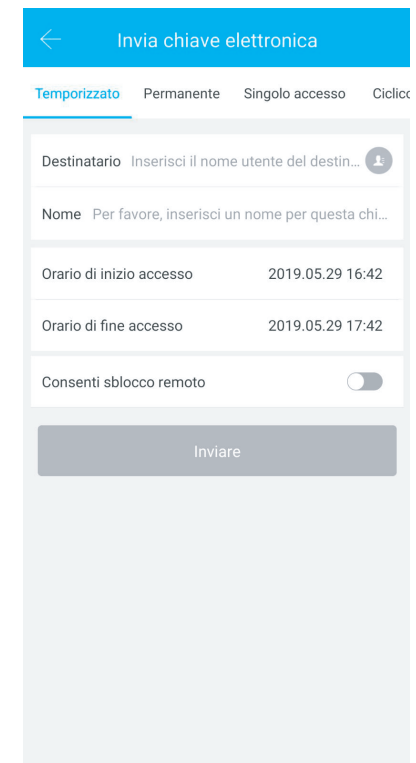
Invia chiave elettronica

Temporizzato Permanente Singolo accesso Ciclico

Destinatario Inserisci il nome utente del destin...

Nome Per favore, inserisci un nome per questa chi...

Orario di inizio accesso 2019.05.29 16:42

Orario di fine accesso 2019.05.29 17:42

Consenti sblocco remoto

Inviare